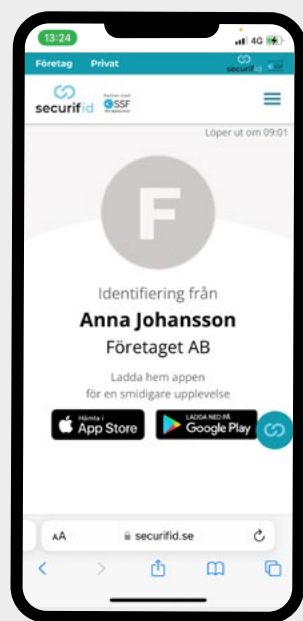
13:24
4G

Företag Privat
securifid

securifid
Partner med SSF

Löper ut om 09:01

F

Identifiering från
Anna Johansson
Företaget AB

Ladda hem appen
för en smidigare upplevelse

Hämta i App Store
LADDA NED PÅ Google Play

AA securifid.se